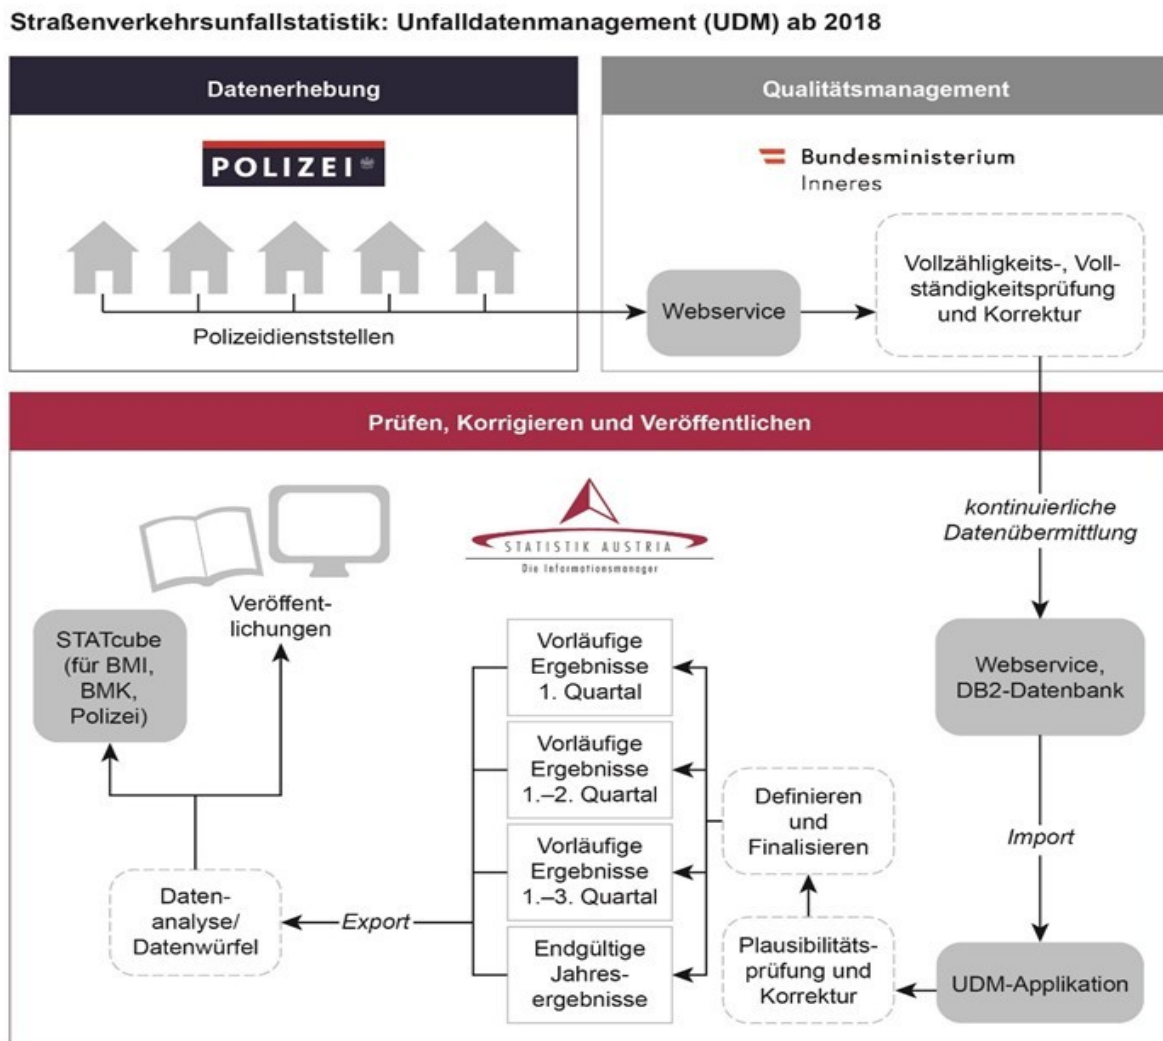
Straßenverkehrsunfallstatistik: Unfalldatenmanagement (UDM) ab 2018

Datenerhebung

POLIZEI

Polizeidienststellen

Qualitätsmanagement

Bundesministerium
Inneres

Webservice

Vollzähligkeits-, Vollständigkeitsprüfung und Korrektur

Prüfen, Korrigieren und Veröffentlichen

kontinuierliche Datenübermittlung

STATISTIK AUSTRIA
Die Informationsmanager

Veröffentlichungen

STATcube (für BMI, BMK, Polizei)

Vorläufige Ergebnisse 1. Quartal

Vorläufige Ergebnisse 1.–2. Quartal

Vorläufige Ergebnisse 1.–3. Quartal

Endgültige Jahresergebnisse

Webservice, DB2-Datenbank

Definieren und Finalisieren

Import

Datenanalyse/ Datenwürfel

Export

Plausibilitätsprüfung und Korrektur

UDM-Applikation